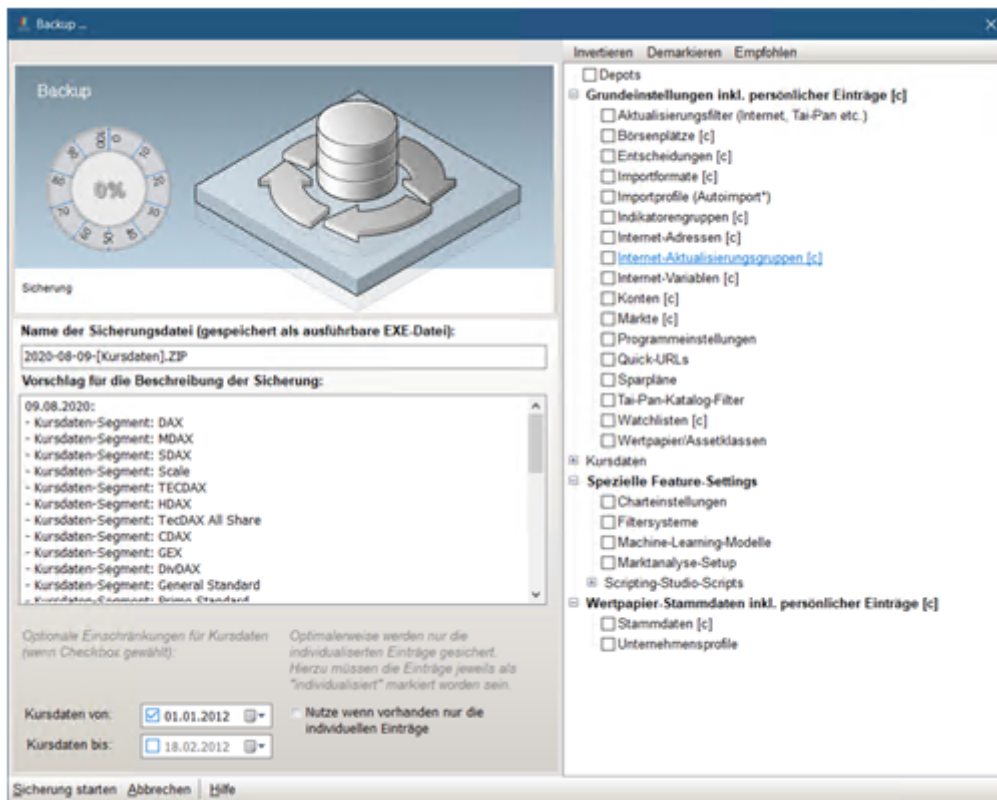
Backup ...

Invertieren Demarkieren Empfohlen

Backup

0%

Sicherung

Name der Sicherungsdatei (gespeichert als ausführbare EXE-Datei):

2020-08-09-[Kursdaten].ZIP

Vorschlag für die Beschreibung der Sicherung:

09.08.2020:
- Kursdaten-Segment: DAX
- Kursdaten-Segment: MDAX
- Kursdaten-Segment: SDAX
- Kursdaten-Segment: Scale
- Kursdaten-Segment: TECDAX
- Kursdaten-Segment: HDAX
- Kursdaten-Segment: TecDAX All Share
- Kursdaten-Segment: CDAX
- Kursdaten-Segment: GEX
- Kursdaten-Segment: DivDAX
- Kursdaten-Segment: General Standard
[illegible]

Optionale Einschränkungen für Kursdaten (wenn Checkbox gewählt):

Optimalerweise werden nur die individualisierten Einträge gesichert. Hierzu müssen die Einträge jeweils als "individualisiert" markiert worden sein.

Kursdaten von: 01.01.2012

Kursdaten bis: 18.02.2012

Nutze wenn vorhanden nur die individuellen Einträge

Depots
Grundeinstellungen inkl. persönlicher Einträge [c]
Aktualisierungsfilter (Internet, Tai-Pan etc.)
Börsenplätze [c]
Entscheidungen [c]
Importformate [c]
Importprofile (Autoimport*)
Indikatorengruppen [c]
Internet-Adressen [c]
Internet-Aktualisierungsgruppen [c]
Internet-Variablen [c]
Konten [c]
Märkte [c]
Programmeinstellungen
Quick-URLs
Sparpläne
Tai-Pan-Katalog-Filter
Watchlisten [c]
Wertpapier/Assetklassen
Kursdaten
Spezielle Feature-Settings
Charteinstellungen
Filtersysteme
Machine-Learning-Modelle
Marktanalyse-Setup
Scripting-Studio-Scripts
Wertpapier-Stammdaten inkl. persönlicher Einträge [c]
Stammdaten [c]
Unternehmensprofile

Sicherung starten Abbrechen Hilfe